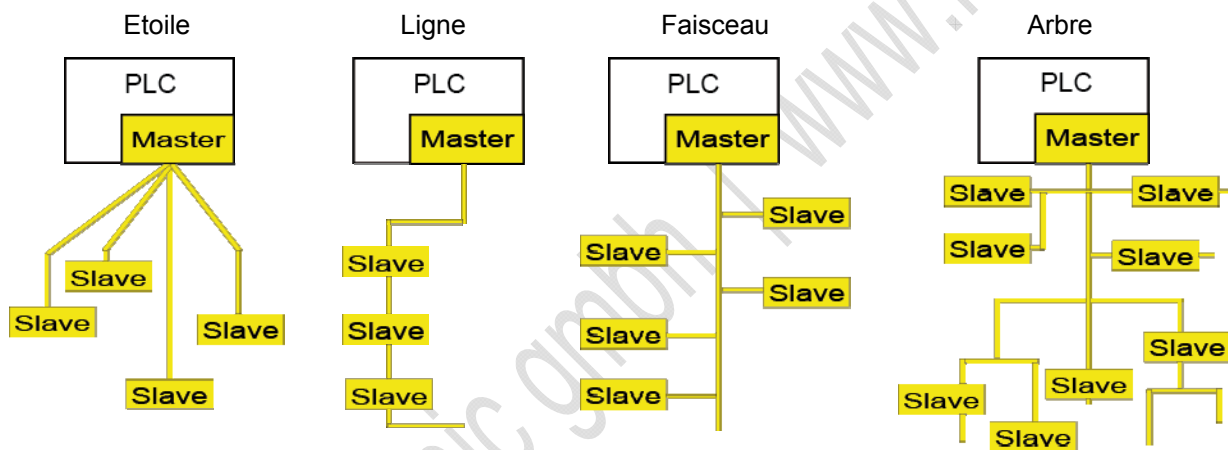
Etoile

PLC

Master

Slave

Slave

Slave

Slave

Ligne

PLC

Master

Slave

Slave

Slave

Faisceau

PLC

Master

Slave

Slave

Slave

Slave

Slave

Arbre

PLC

Master

Slave

Slave

Slave

Slave

Slave

Slave

Slave

Slave

www.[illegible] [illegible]ic gmbh